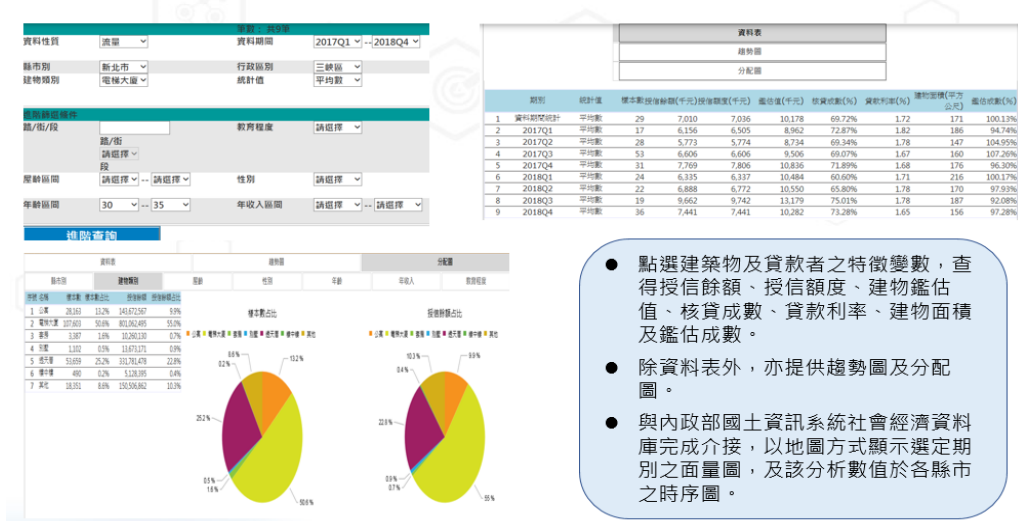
筆數：共9筆

資料性質 流量 資料期間 2017Q1 -- 2018Q4

縣市別 新北市 行政區別 三峽區

建物類別 電梯大廈 統計值 平均數

進階篩選條件

路/街/段 路/街 請選擇 段 教育程度 請選擇

屋齡區間 請選擇 -- 請選擇 性別 請選擇

年齡區間 30 -- 35 年收入區間 請選擇 -- 請選擇

進階查詢

資料表

趨勢圖

分配圖

| | 期別 | 統計值 | 樣本數 | 授信餘額(千元) | 授信額度(千元) | 鑑估值(千元) | 核貸成數(%) | 貸款利率(%) | 建物面積(平方公尺) | 鑑估成數(%) |
|---|---|---|---|---|---|---|---|---|---|---|
| 1 | 資料期間統計 | 平均數 | 29 | 7,010 | 7,036 | 10,178 | 69.72% | 1.72 | 171 | 100.13% |
| 2 | 2017Q1 | 平均數 | 17 | 6,156 | 6,505 | 8,962 | 72.87% | 1.82 | 186 | 94.74% |
| 3 | 2017Q2 | 平均數 | 28 | 5,773 | 5,774 | 8,734 | 69.34% | 1.78 | 147 | 104.95% |
| 4 | 2017Q3 | 平均數 | 53 | 6,606 | 6,606 | 9,506 | 69.07% | 1.67 | 160 | 107.26% |
| 5 | 2017Q4 | 平均數 | 31 | 7,769 | 7,806 | 10,836 | 71.89% | 1.68 | 176 | 96.30% |
| 6 | 2018Q1 | 平均數 | 24 | 6,335 | 6,337 | 10,484 | 60.60% | 1.71 | 216 | 100.17% |
| 7 | 2018Q2 | 平均數 | 22 | 6,888 | 6,772 | 10,550 | 65.80% | 1.78 | 170 | 97.93% |
| 8 | 2018Q3 | 平均數 | 19 | 9,662 | 9,742 | 13,179 | 75.01% | 1.78 | 187 | 92.08% |
| 9 | 2018Q4 | 平均數 | 36 | 7,441 | 7,441 | 10,282 | 73.28% | 1.65 | 156 | 97.28% |

資料表 趨勢圖 分配圖

縣市別 建物類別 屋齡 性別 年齡 年收入 教育程度

| 序號 | 名稱 | 樣本數 | 樣本數占比 | 授信餘額 | 授信餘額占比 |
|---|---|---|---|---|---|
| 1 | 公寓 | 28,163 | 13.2% | 141,672,567 | 9.9% |
| 2 | 電梯大廈 | 107,603 | 50.6% | 801,062,495 | 55.0% |
| 3 | 套房 | 3,387 | 1.6% | 10,260,130 | 0.7% |
| 4 | 別墅 | 1,102 | 0.5% | 11,671,171 | 0.8% |
| 5 | 透天厝 | 53,659 | 25.2% | 331,781,478 | 22.8% |
| 6 | 住辦 | 490 | 0.2% | 5,128,395 | 0.4% |
| 7 | 其他 | 18,351 | 8.6% | 150,506,862 | 10.3% |

樣本數占比

公寓 電梯大廈 套房 別墅 透天厝 住辦 其他

13.2% 8.6% 0.2% 25.2% 0.5% 1.6% 50.6%

授信餘額占比

公寓 電梯大廈 套房 別墅 透天厝 住辦 其他

10.3% 9.9% 0.4% 22.8% 0.8% 0.7% 55%

● 點選建築物及貸款者之特徵變數，查得授信餘額、授信額度、建物鑑估值、核貸成數、貸款利率、建物面積及鑑估成數。

● 除資料表外，亦提供趨勢圖及分配圖。

● 與內政部國土資訊系統社會經濟資料庫完成介接，以地圖方式顯示選定期別之面量圖，及該分析數值於各縣市之時序圖。